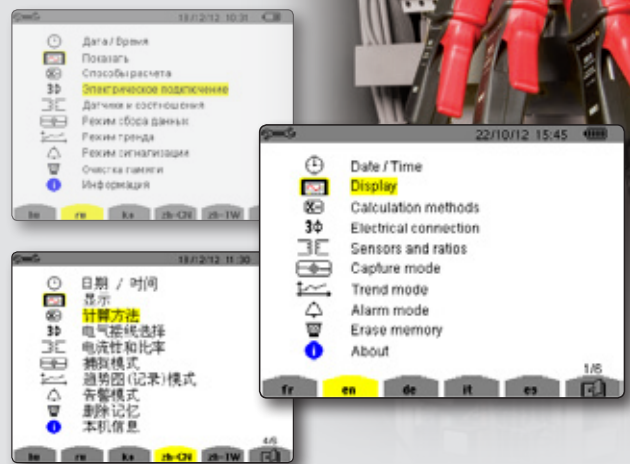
18/12/12 10:31

Дата / Время
Показать
Способы расчета
Электрическое подключение
Датчики и соотношения
Режим сбора данных
Режим тренда
Режим сигнализации
Очистка памяти
Информация

fr ru ko zh-CN zh-TW

18/12/12 11:30

日期 / 时间
显示
计算方法
电气接线选择
电流钳和比率
捕捉模式
趋势图(记录)模式
告警模式
删除记忆
本机信息

4/6

fr ru ko zh-CN zh-TW

22/10/12 15:45

Date / Time
Display
Calculation methods
Electrical connection
Sensors and ratios
Capture mode
Trend mode
Alarm mode
Erase memory
About

1/6

fr en de it es